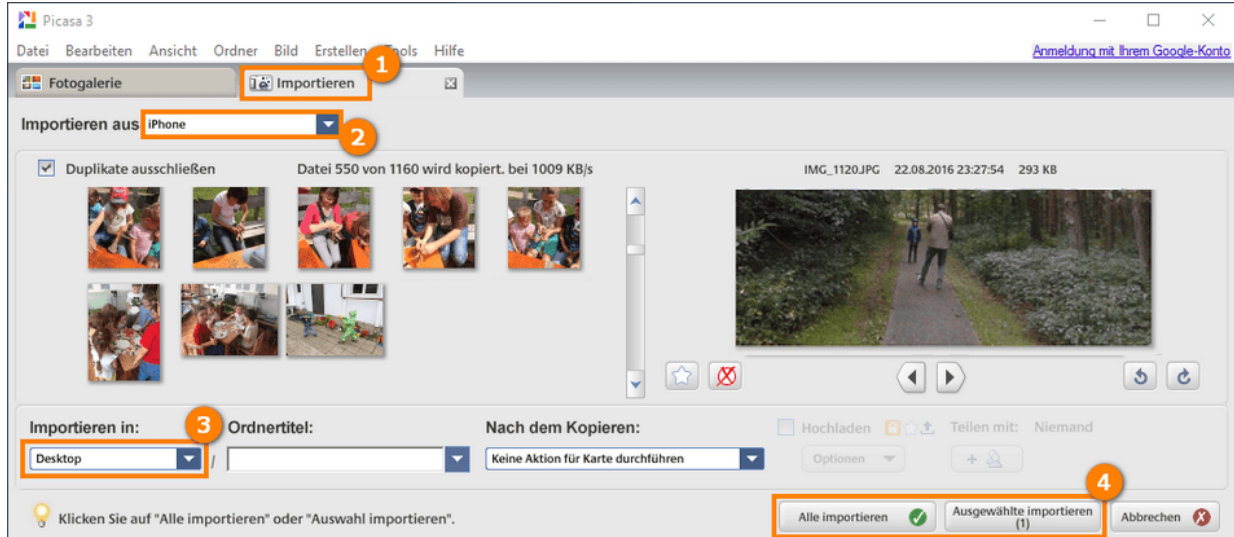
Picasa 3

Datei Bearbeiten Ansicht Ordner Bild Erstellen Tools Hilfe

Anmeldung mit Ihrem Google-Konto

Fotogalerie

Importieren

1

Importieren aus iPhone

2

Duplikate ausschließen

Datei 550 von 1160 wird kopiert. bei 1009 KB/s

IMG_1120.JPG 22.08.2016 23:27:54 293 KB

Importieren in:

3

Desktop

/

Ordnertitel:

Nach dem Kopieren:

Keine Aktion für Karte durchführen

Hochladen

Teilen mit: Niemand

Optionen

4

Klicken Sie auf "Alle importieren" oder "Auswahl importieren".

Alle importieren

Ausgewählte importieren (1)

Abbrechen